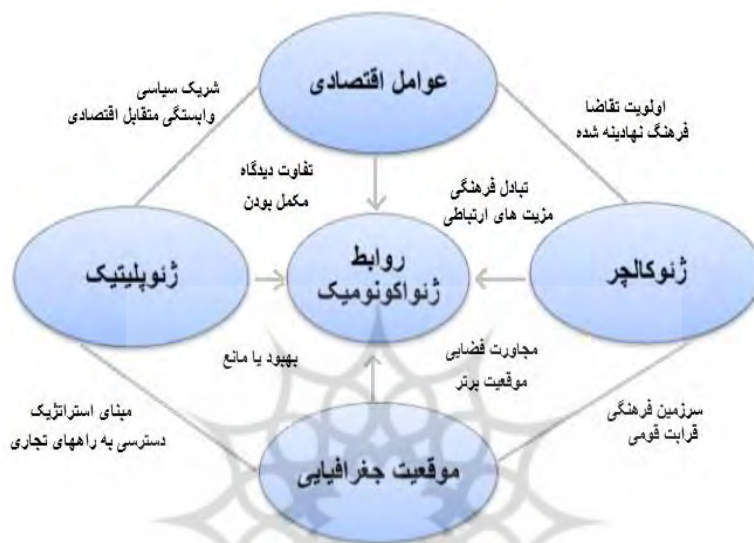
عوامل اقتصادی

شریک سیاسی
وابستگی متقابل اقتصادی

اولویت تقاضا
فرهنگ نهادینه شده

تفاوت دیدگاه
مکمل بودن

تبادل فرهنگی
مزیت های ارتباطی

ژئوپلیتیک

روابط
ژئواکونومیک

ژئوکالچر

بهبود یا مانع

مجاورت فضایی
موقعیت برتر

مبنای استراتژیک
دسترسی به راههای تجاری

سرزمین فرهنگی
قرابت قومی

موقعیت جغرافیایی